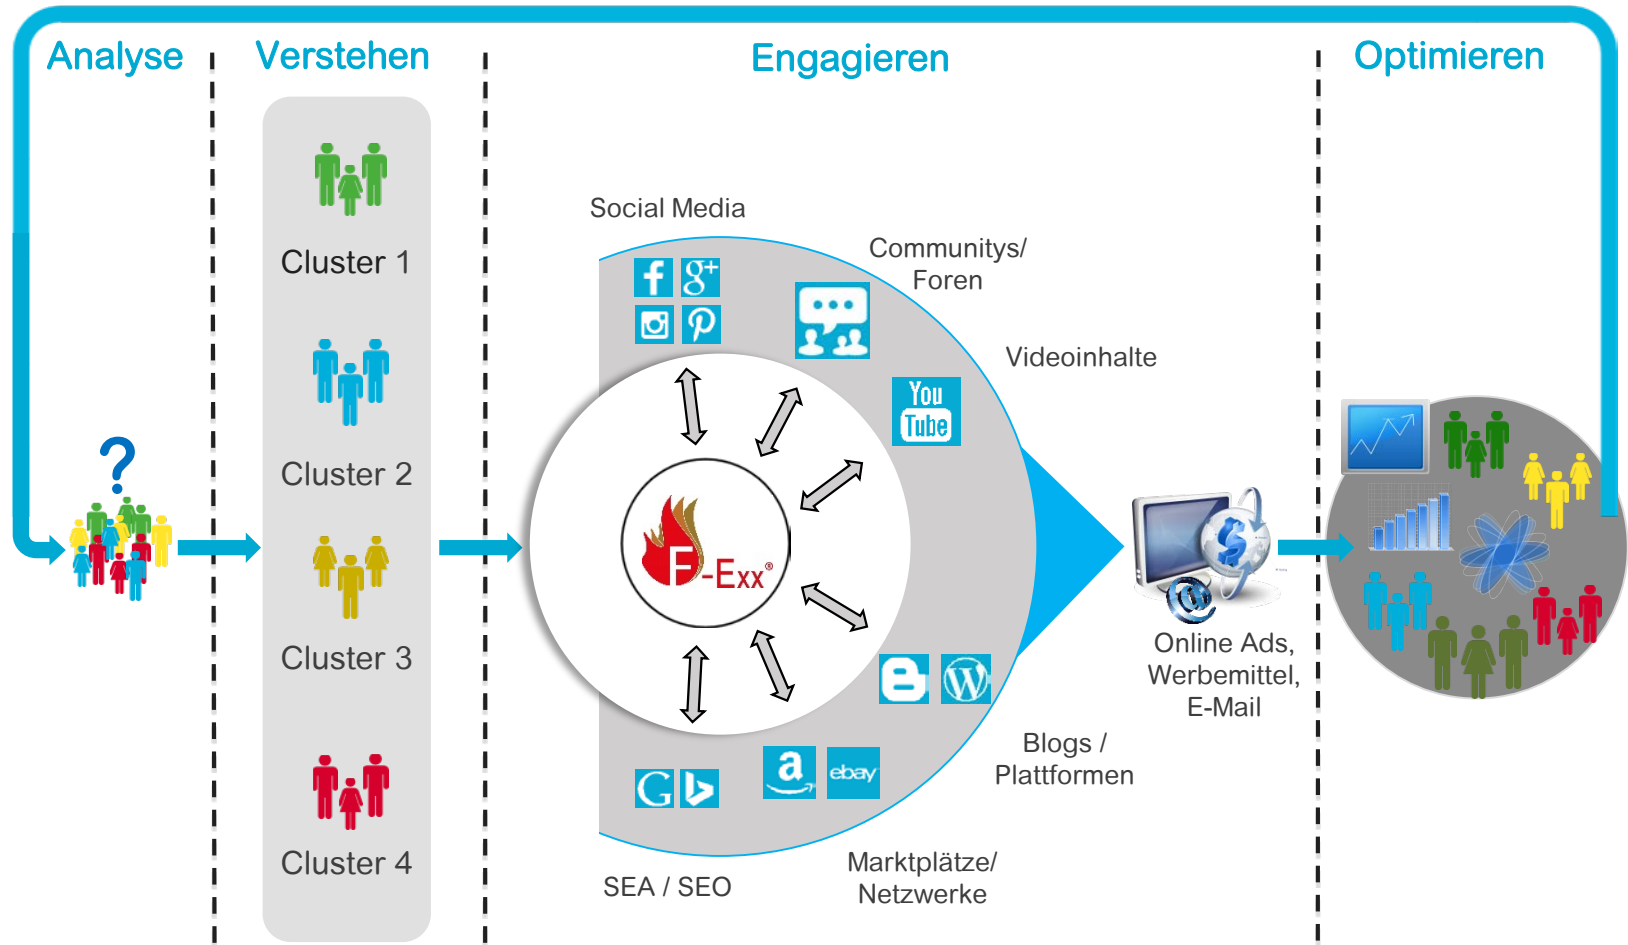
Analyse

Verstehen

Engagieren

Optimieren

Cluster 1

Cluster 2

Cluster 3

Cluster 4

Social Media

Communitys/ Foren

Videoinhalte

You Tube

F-Exx®

Blogs / Plattformen

Marktplätze/ Netzwerke

SEA / SEO

ebay

Online Ads, Werbemittel, E-Mail